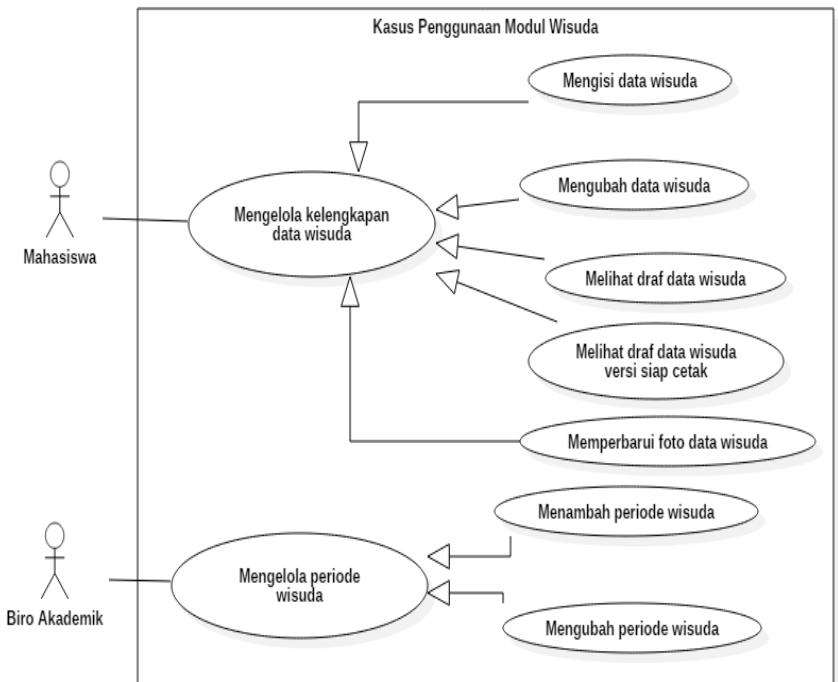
Kasus Penggunaan Modul Wisuda

Mengisi data wisuda

Mengubah data wisuda

Mahasiswa

Mengelola kelengkapan data wisuda

Melihat draf data wisuda

Melihat draf data wisuda versi siap cetak

Memperbarui foto data wisuda

Menambah periode wisuda

Mengelola periode wisuda

Biro Akademik

Mengubah periode wisuda